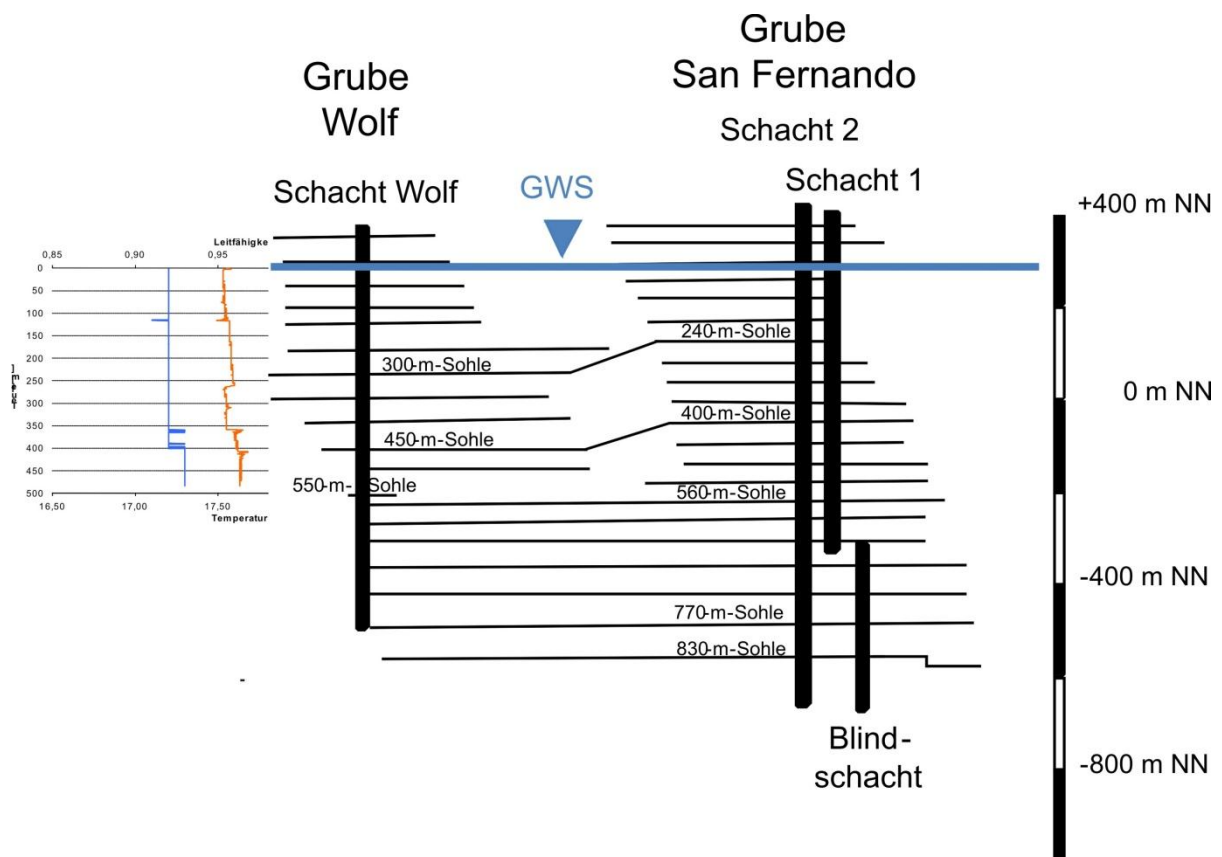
Grube Wolf

Grube San Fernando

Schacht 2

Schacht Wolf

GWS

Schacht 1

+400 m NN

Leitfähigke

0,85 0,90 0,95

0
50
100
150
200
250
300
350
400
450
500

16,50 17,00 17,50

Temperatur

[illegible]

300-m-Sohle

240-m-Sohle

0 m NN

400-m-Sohle

450-m-Sohle

550-m-Sohle

560-m-Sohle

-400 m NN

770-m-Sohle

830-m-Sohle

Blind-schacht

-800 m NN